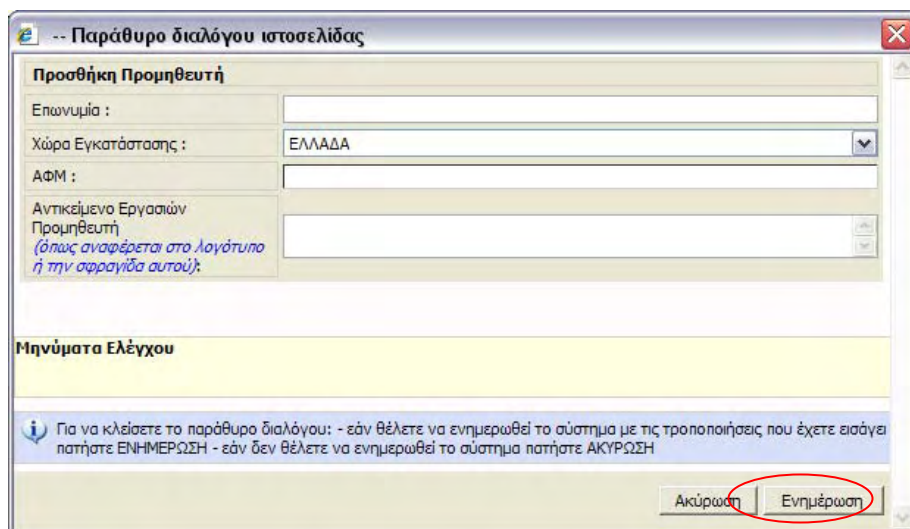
-- Παράθυρο διαλόγου ιστοσελίδας

Προσθήκη Προμηθευτή

| | |
|---|---|
| Επωνυμία : | |
| Χώρα Εγκατάστασης : | ΕΛΛΑΔΑ |
| ΑΦΜ : | |
| Αντικείμενο Εργασιών Προμηθευτή (όπως αναφέρεται στο λογότυπο ή την σφραγίδα αυτού): | |

Μηνύματα Ελέγχου

Για να κλείσετε το παράθυρο διαλόγου: - εάν θέλετε να ενημερωθεί το σύστημα με τις τροποποιήσεις που έχετε εισάγει πατήστε ΕΝΗΜΕΡΩΣΗ - εάν δεν θέλετε να ενημερωθεί το σύστημα πατήστε ΑΚΥΡΩΣΗ

Ακύρωση Ενημέρωση